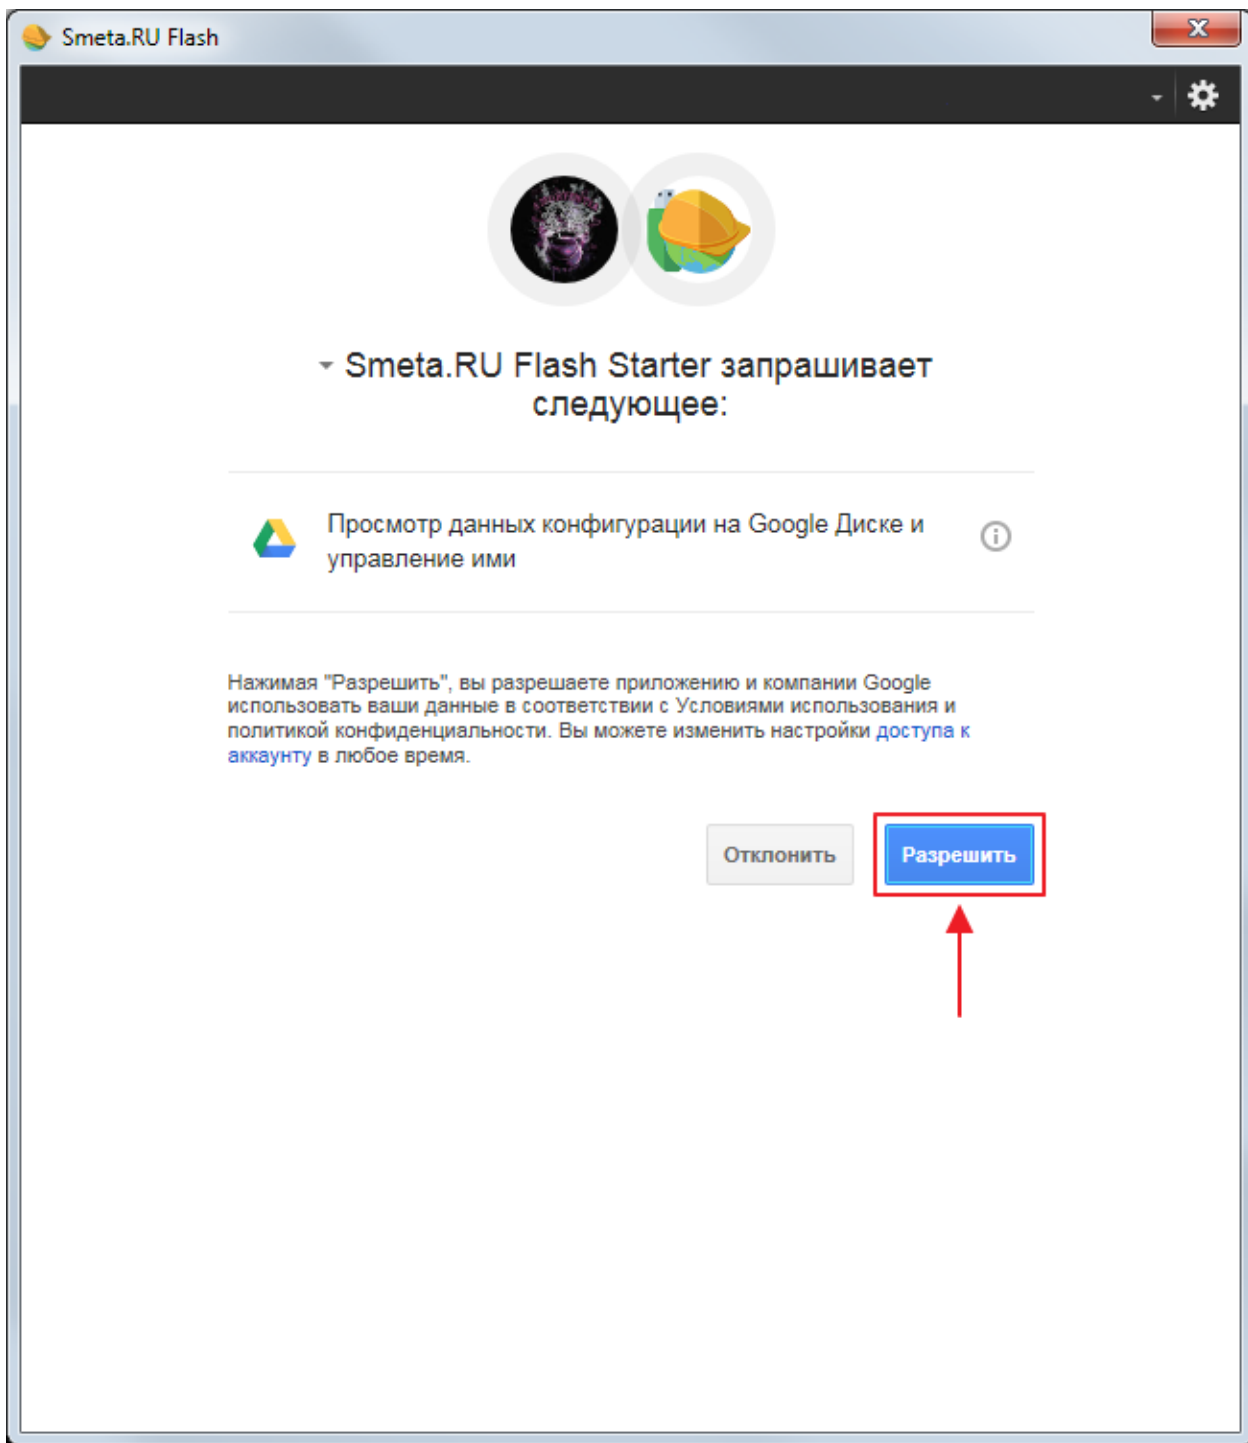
Smeta.RU Flash

Smeta.RU Flash Starter запрашивает следующее:

Просмотр данных конфигурации на Google Диске и управление ими

Нажимая "Разрешить", вы разрешаете приложению и компании Google использовать ваши данные в соответствии с Условиями использования и политикой конфиденциальности. Вы можете изменить настройки доступа к аккаунту в любое время.

Отклонить

Разрешить